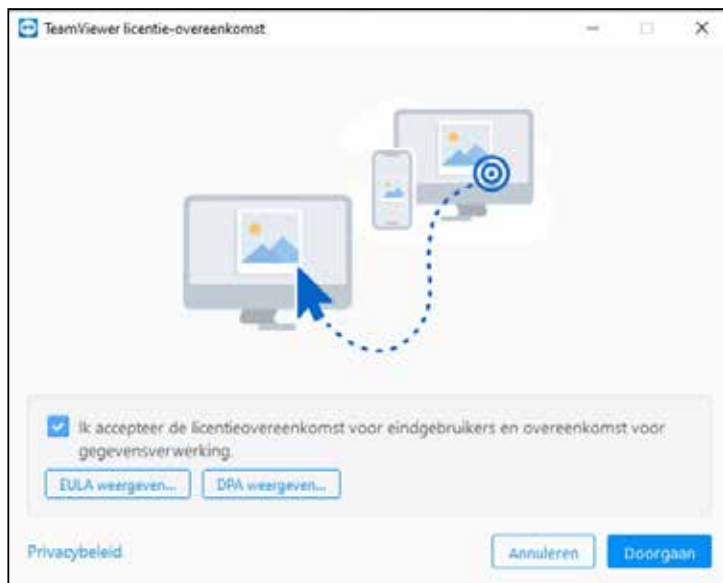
TeamViewer licentie-overeenkomst

Ik accepteer de licentieovereenkomst voor eindgebruikers en overeenkomst voor gegevensverwerking.

EULA weergeven...

DPA weergeven...

Privacybeleid

Annuleren

Doorgaan